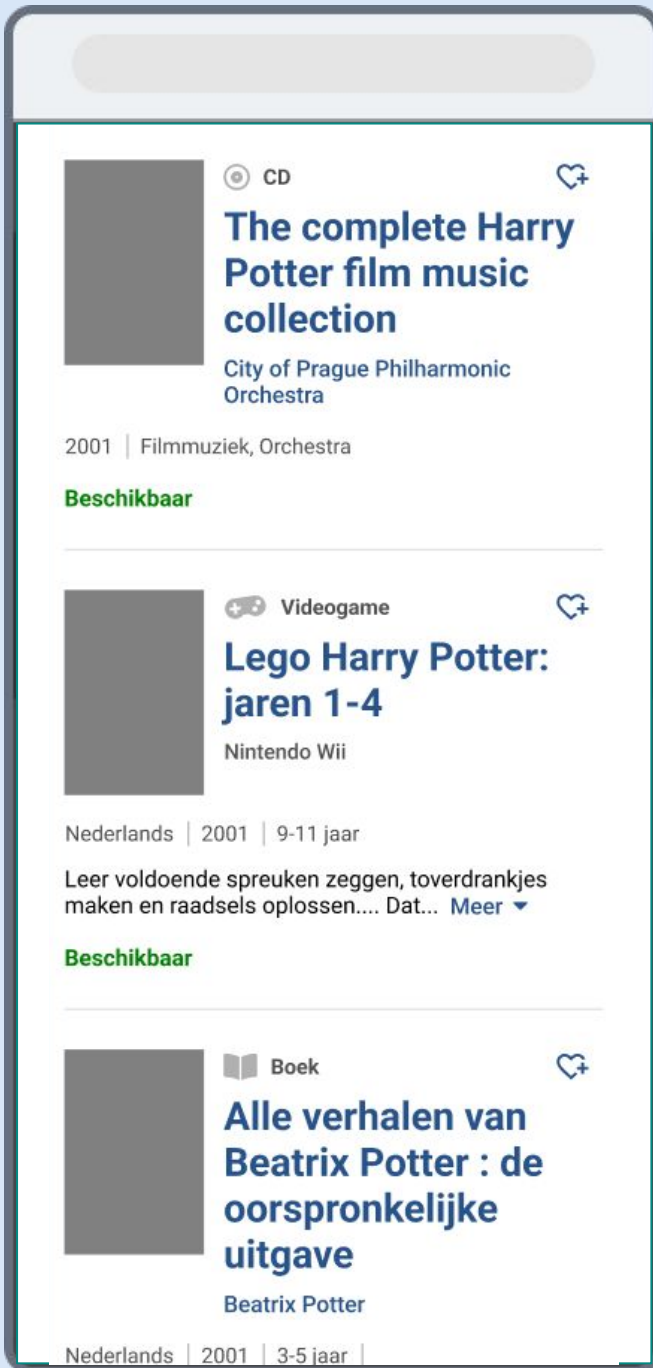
CD

The complete Harry Potter film music collection

City of Prague Philharmonic Orchestra

2001 | Filmmuziek, Orchestra

Beschikbaar

Videogame

Lego Harry Potter: jaren 1-4

Nintendo Wii

Nederlands | 2001 | 9-11 jaar

Leer voldoende spreuken zeggen, toverdrankjes maken en raadsels oplossen.... Dat... Meer

Beschikbaar

Boek

Alle verhalen van Beatrix Potter : de oorspronkelijke uitgave

Beatrix Potter

Nederlands | 2001 | 3-5 jaar |